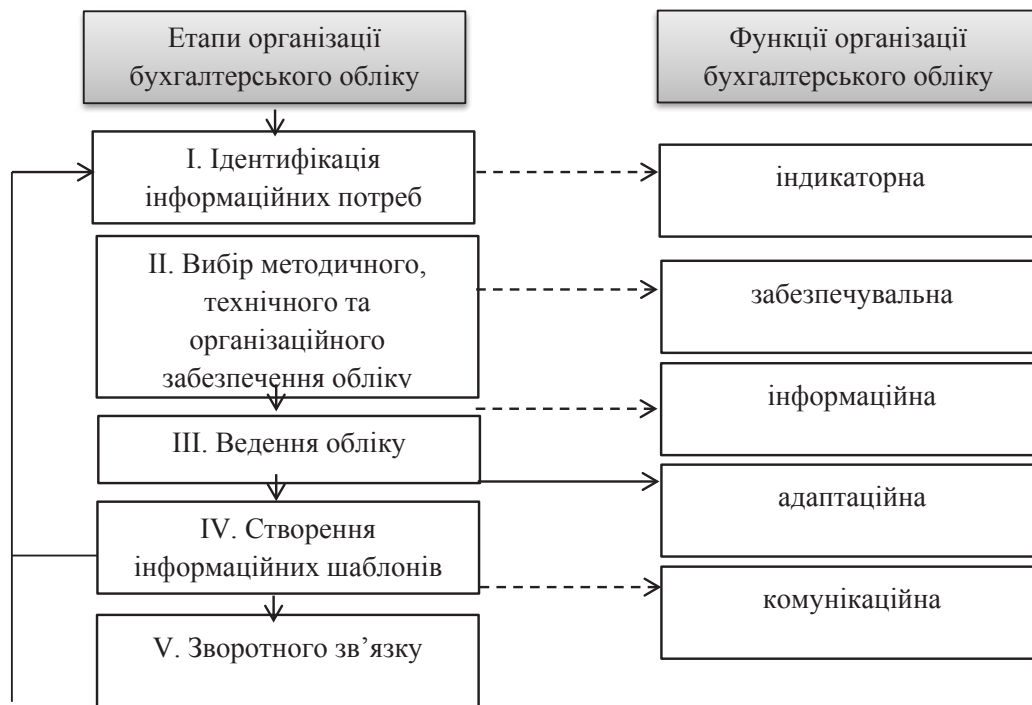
Етапи організації бухгалтерського обліку

Функції організації бухгалтерського обліку

I. Ідентифікація інформаційних потреб

індикаторна

II. Вибір методичного, технічного та організаційного забезпечення обліку

забезпечувальна

інформаційна

III. Ведення обліку

адаптаційна

IV. Створення інформаційних шаблонів

комунікаційна

V. Зворотного зв'язку